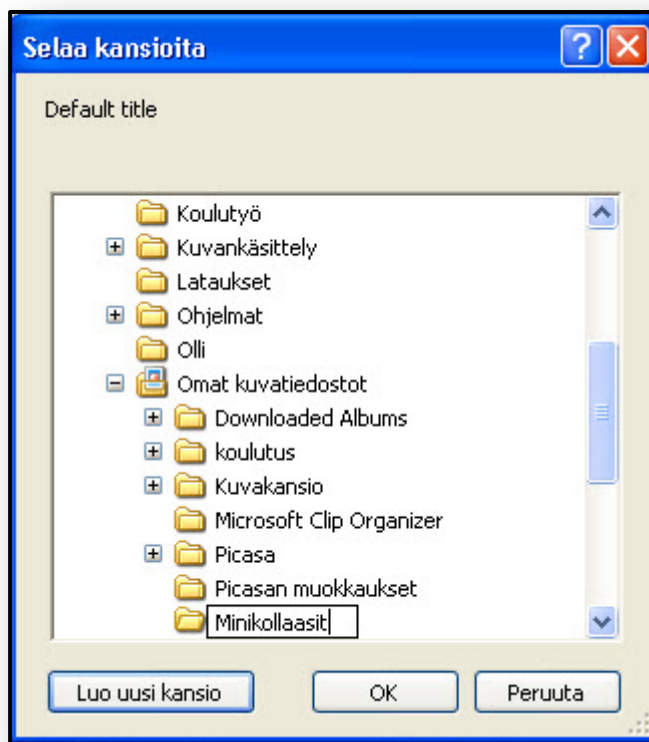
Selaa kansioita

Default title

Koulutyö
Kuvankäsittely
Lataukset
Ohjelmat
Olli
Omat kuvatiedostot
Downloaded Albums
koulutus
Kuvakansio
Microsoft Clip Organizer
Picasa
Picasan muokkaukset
Minikollaasit

Luo uusi kansio
OK
Peruuta